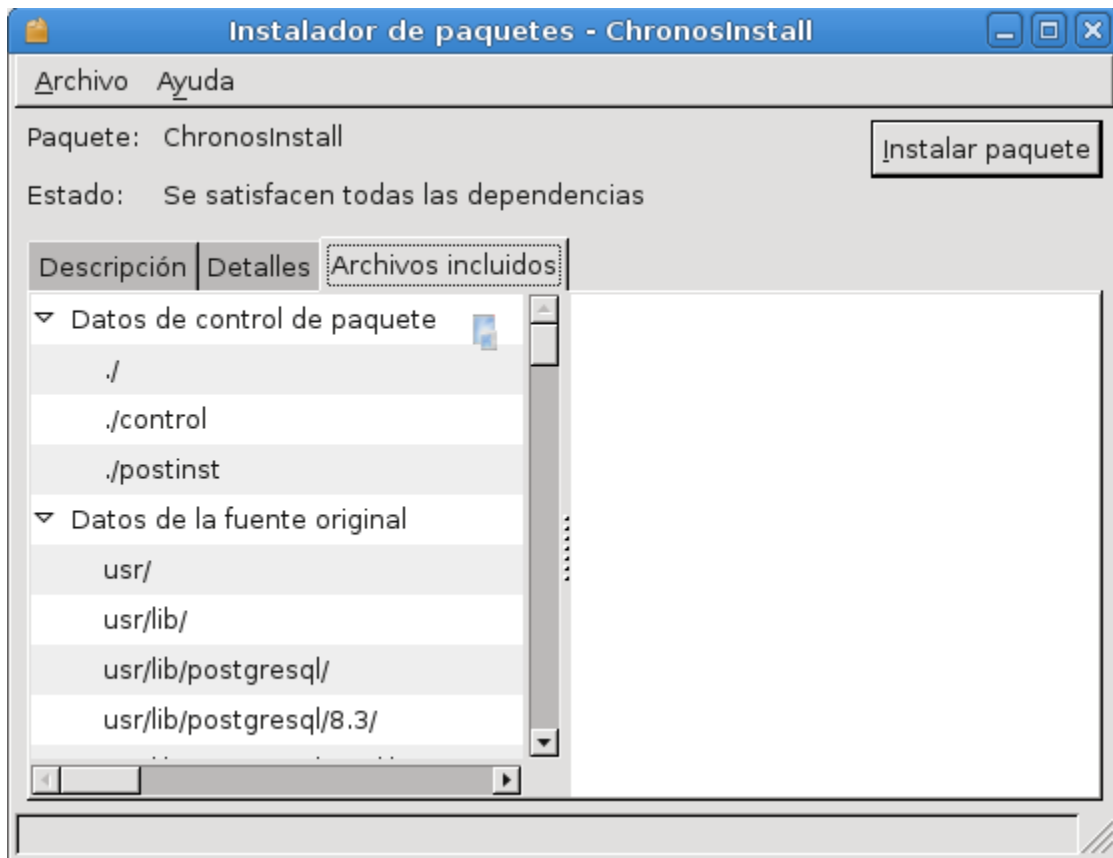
Instalador de paquetes - ChronosInstall

Archivo Ayuda

Paquete: ChronosInstall

Instalar paquete

Estado: Se satisfacen todas las dependencias

Descripción | Detalles | Archivos incluidos

▽ Datos de control de paquete
./
./control
./postinst
▽ Datos de la fuente original
usr/
usr/lib/
usr/lib/postgresql/
usr/lib/postgresql/8.3/
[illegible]